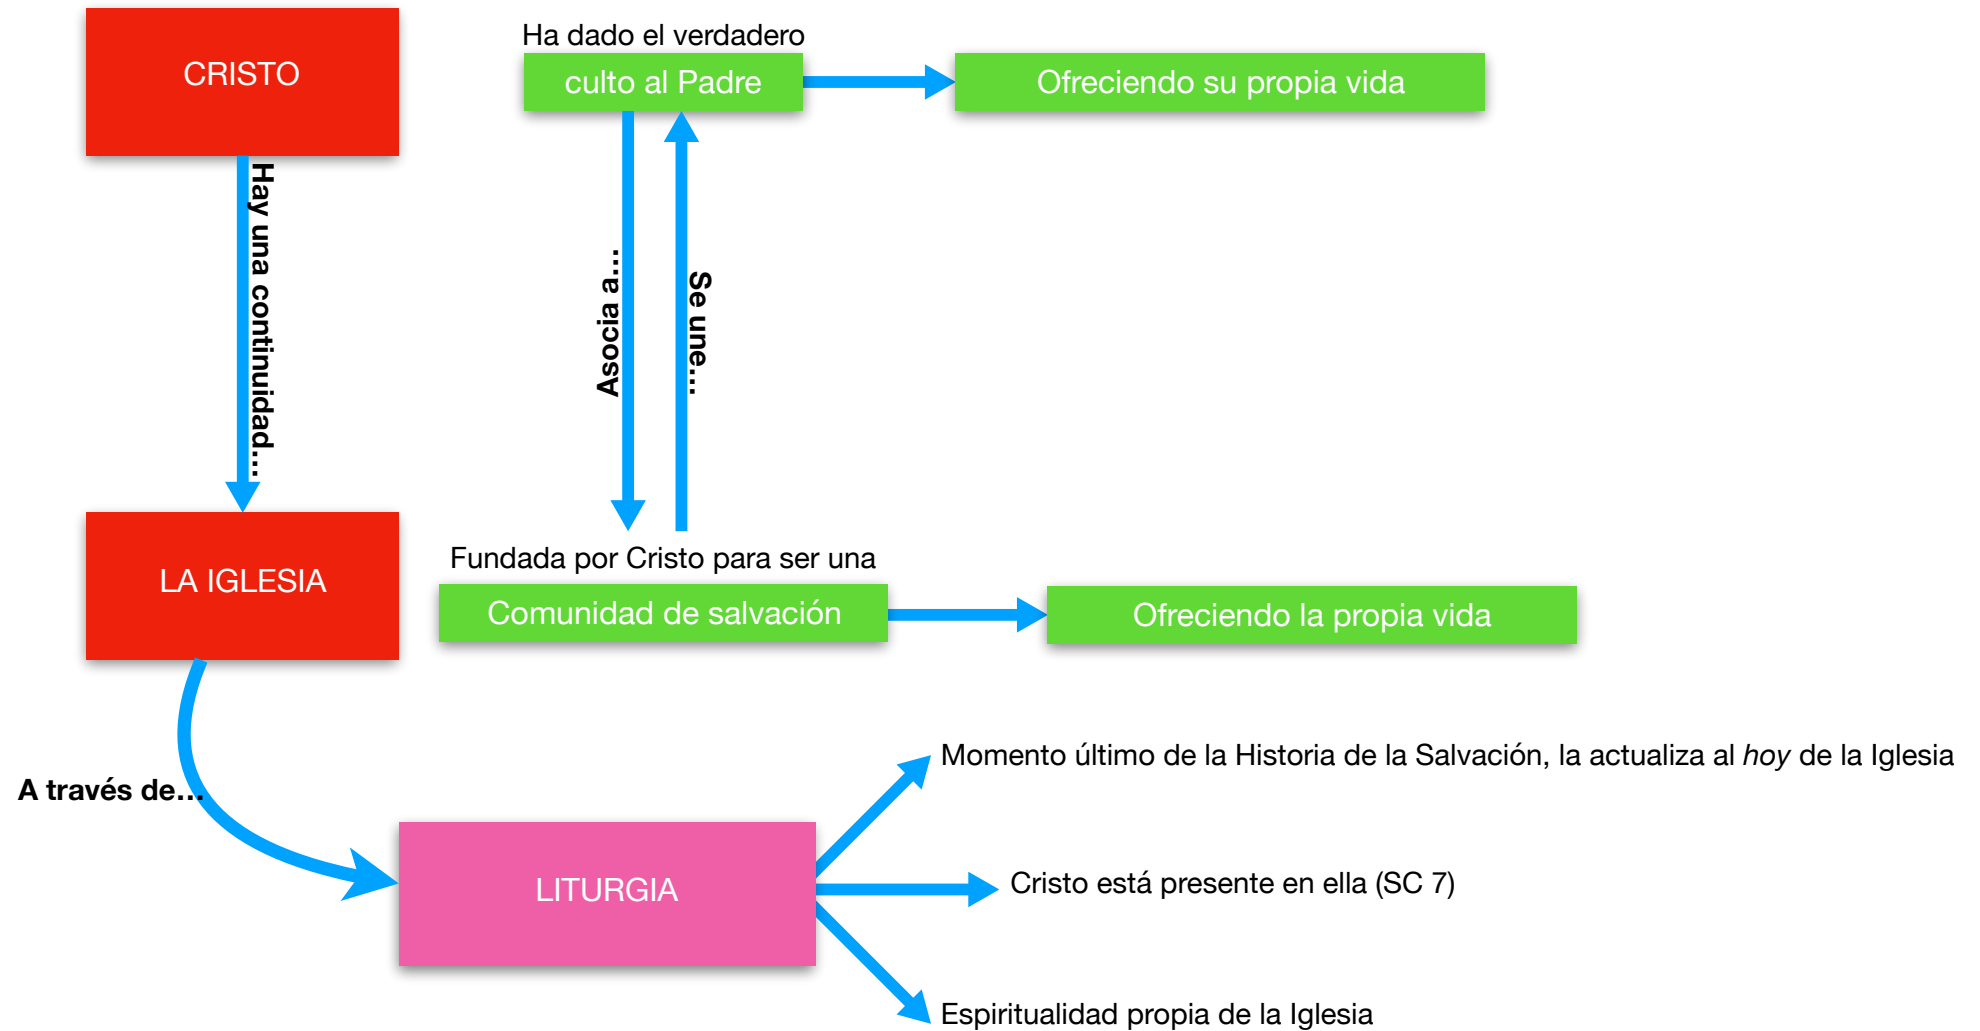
CRISTO

Ha dado el verdadero

culto al Padre

Ofreciendo su propia vida

Hay una continuidad...

Asocia a...

Se une...

LA IGLESIA

Fundada por Cristo para ser una

Comunidad de salvación

Ofreciendo la propia vida

A través de...

LITURGIA

Momento último de la Historia de la Salvación, la actualiza al *hoy* de la Iglesia

Cristo está presente en ella (SC 7)

Espiritualidad propia de la Iglesia